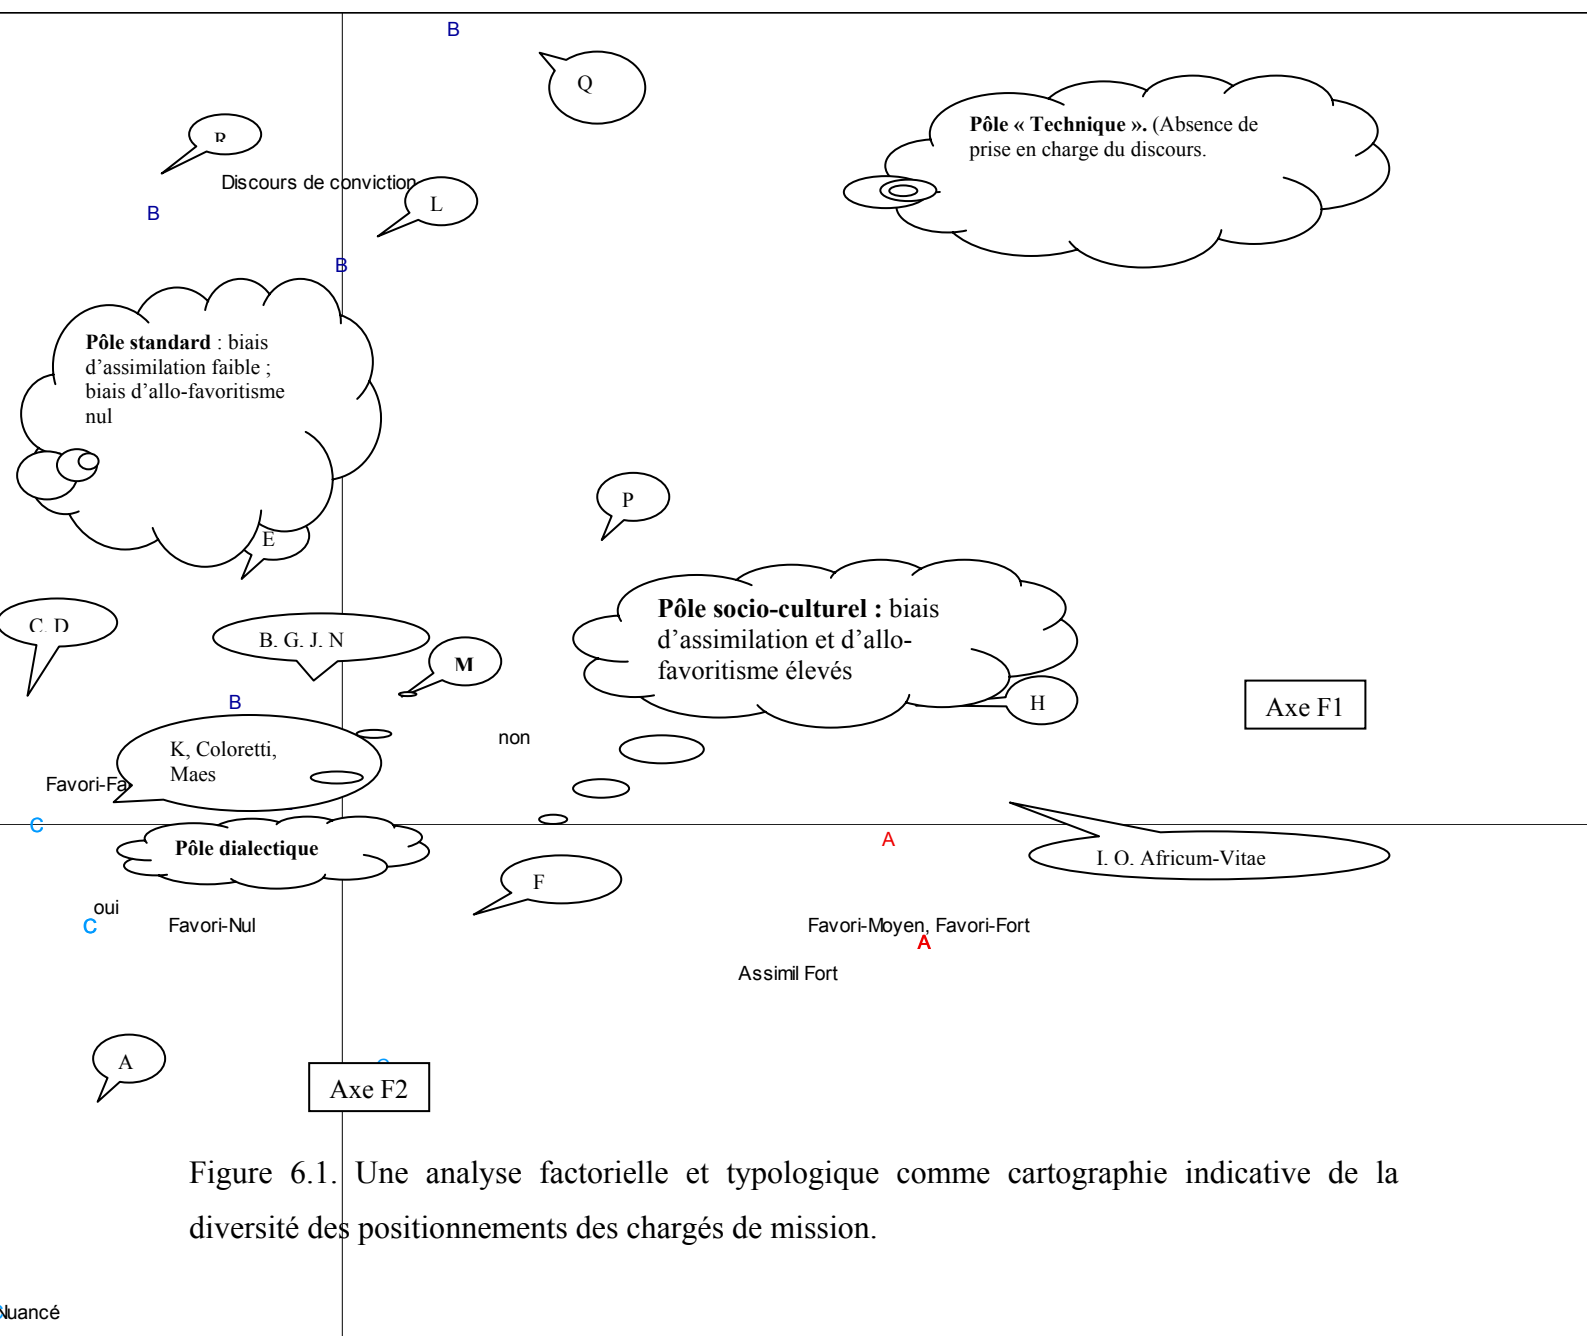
B

Q

Pôle « Technique ». (Absence de prise en charge du discours.

R

Discours de conviction

L

B

B

Pôle standard : biais d'assimilation faible ; biais d'allo-favoritisme nul

P

E

Pôle socio-culturel : biais d'assimilation et d'allo-favoritisme élevés

C. D

B. G. J. N

M

H

Axe F1

B

non

K, Coloretti, Maes

Favori-Fa

C

Pôle dialectique

A

I. O. Africum-Vitae

F

oui

C

Favori-Nul

Favori-Moyen, Favori-Fort

A

Assimil Fort

A

Axe F2

Figure 6.1. Une analyse factorielle et typologique comme cartographie indicative de la diversité des positionnements des chargés de mission.

Nuancé